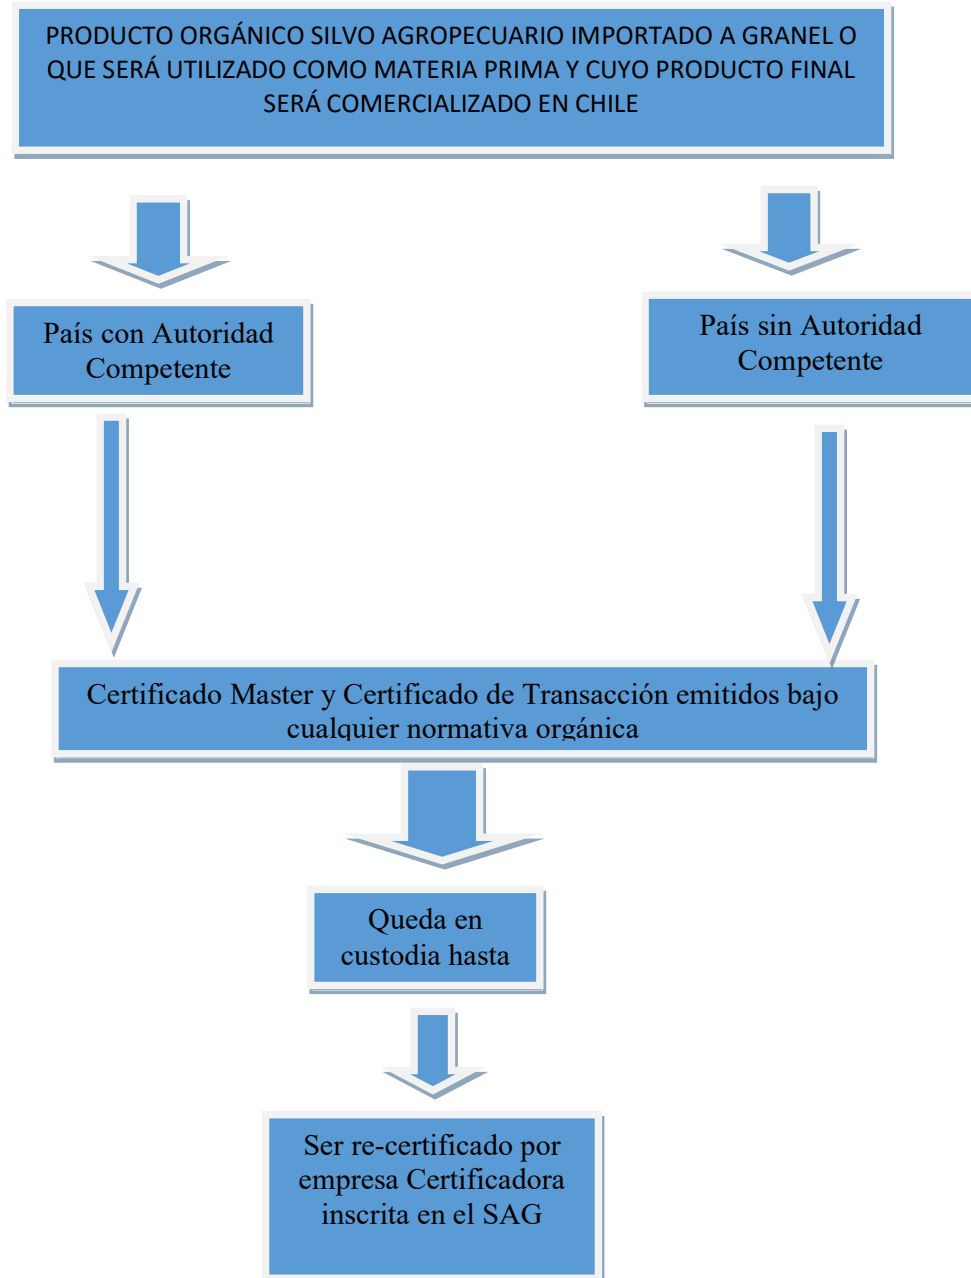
PRODUCTO ORGÁNICO SILVO AGROPECUARIO IMPORTADO A GRANEL O QUE SERÁ UTILIZADO COMO MATERIA PRIMA Y CUYO PRODUCTO FINAL SERÁ COMERCIALIZADO EN CHILE

País con Autoridad Competente

País sin Autoridad Competente

Certificado Master y Certificado de Transacción emitidos bajo cualquier normativa orgánica

Queda en custodia hasta

Ser re-certificado por empresa Certificadora inscrita en el SAG